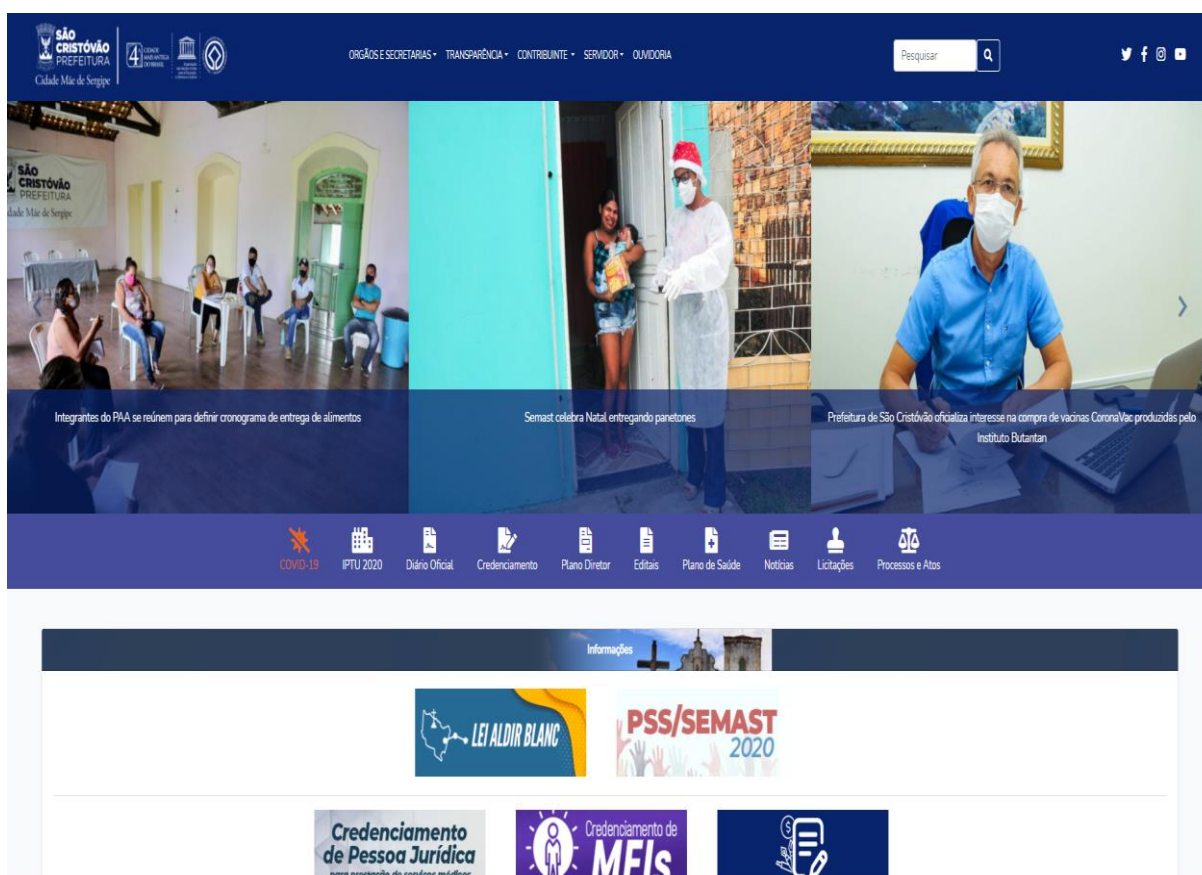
SÃO CRISTÓVÃO PREFEITURA
Cidade Mãe de Sergipe

4ª CIDADE MAIS ANTIGA DO BRASIL

ORGÃOS E SECRETARIAS ▾ TRANSPARÊNCIA ▾ CONTRIBUINTE ▾ SERVIDOR ▾ OUVIDORIA

Pesquisar

SÃO CRISTÓVÃO PREFEITURA
Cidade Mãe de Sergipe

Integrantes do PAA se reúnem para definir cronograma de entrega de alimentos

Semast celebra Natal entregando panetones

Prefeitura de São Cristóvão oficializa interesse na compra de vacinas CoronaVac produzidas pelo Instituto Butantan

COVID-19 IPTU 2020 Diário Oficial Credenciamento Plano Diretor Editais Plano de Saúde Notícias Licitações Processos e Atos

Informações

LEI ALDIR BLANC

PSS/SEMAST 2020

Credenciamento de Pessoa Jurídica
para prestação de serviços médicos

Credenciamento de MEIs